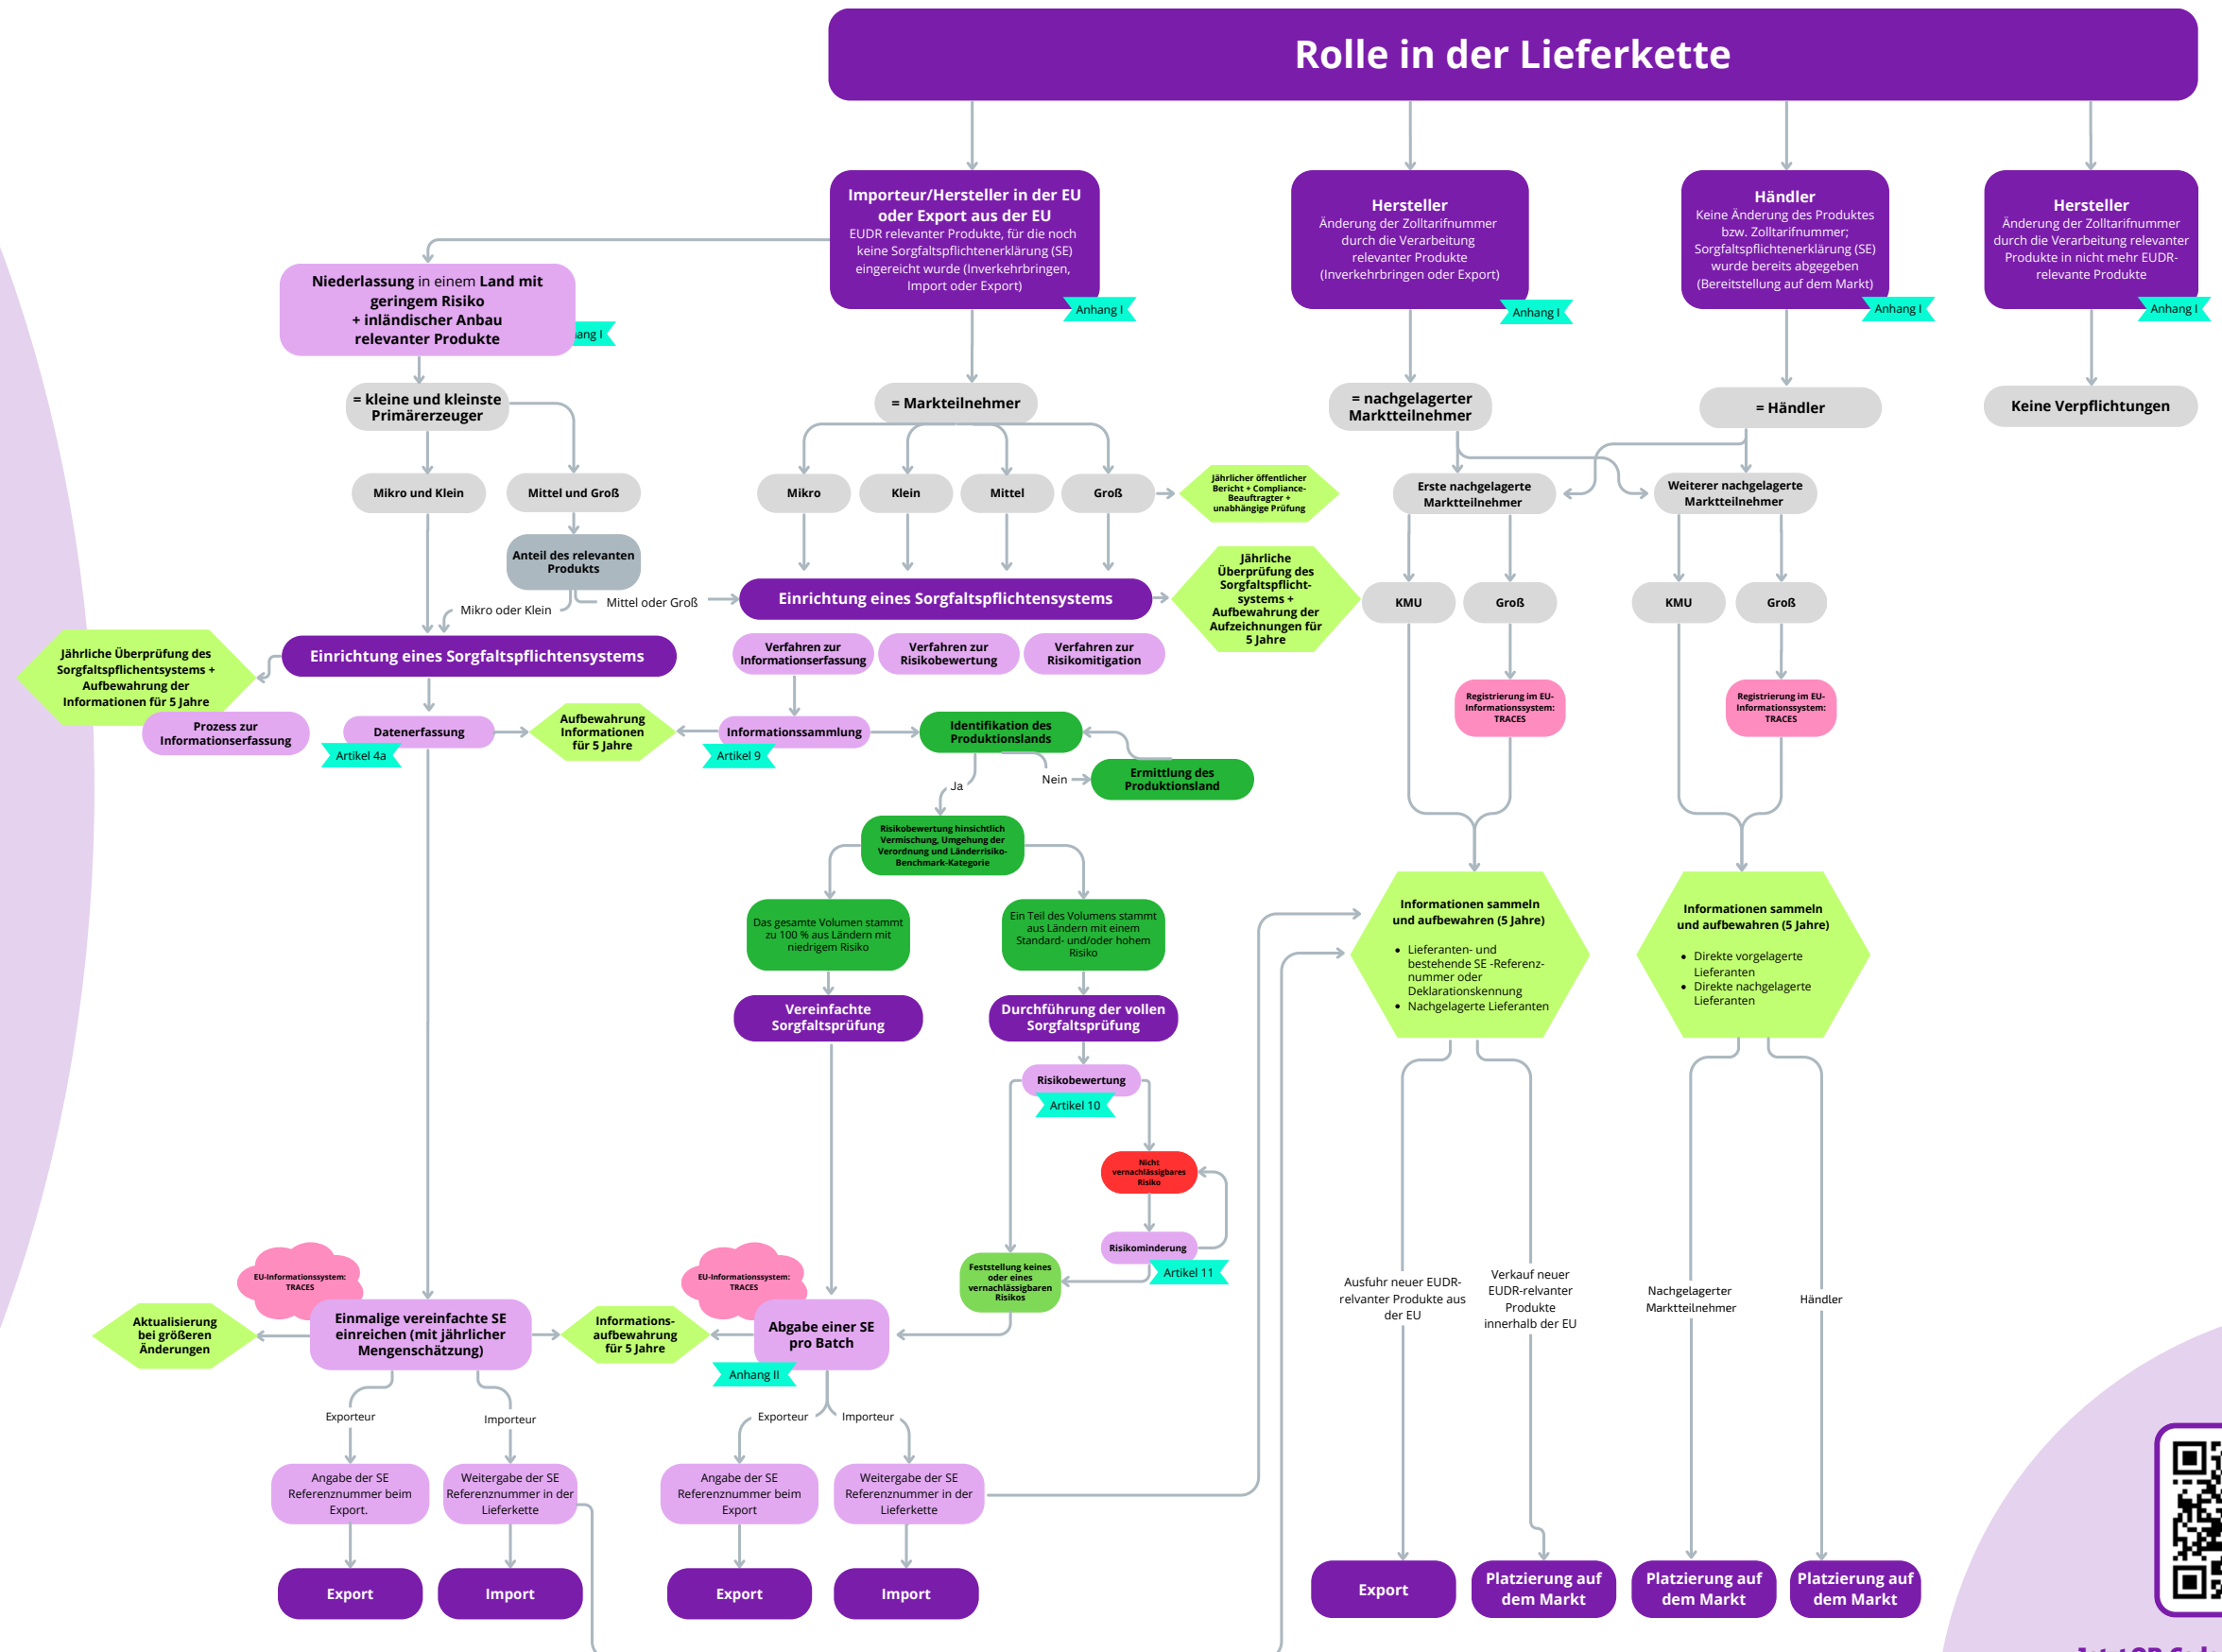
Rolle in der Lieferkette

Importeur/Hersteller in der EU oder Export aus der EU
EUDR relevanter Produkte, für die noch keine Sorgfaltspflichtenerklärung (SE) eingereicht wurde (Inverkehrbringen, Import oder Export)
Anhang I

Hersteller
Änderung der Zolltarifnummer durch die Verarbeitung relevanter Produkte (Inverkehrbringen oder Export)
Anhang I

Händler
Keine Änderung des Produktes bzw. Zolltarifnummer; Sorgfaltspflichtenerklärung (SE) wurde bereits abgegeben (Bereitstellung auf dem Markt)
Anhang I

Hersteller
Änderung der Zolltarifnummer durch die Verarbeitung relevanter Produkte in nicht mehr EUDR-relevante Produkte
Anhang I

Niederlassung in einem Land mit geringem Risiko + inländischer Anbau relevanter Produkte
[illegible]ang I

= kleine und kleinste Primärerzeuger
Mikro und Klein
Mittel und Groß
Anteil des relevanten Produkts
Mikro oder Klein
Mittel oder Groß

= Marktteilnehmer
Mikro
Klein
Mittel
Groß
Jährlicher öffentlicher Bericht + Compliance-Beauftragter + unabhängige Prüfung

= nachgelagerter Marktteilnehmer
= Händler
Keine Verpflichtungen

Erste nachgelagerte Marktteilnehmer
Weiterer nachgelagerte Marktteilnehmer
KMU
Groß
KMU
Groß
Registrierung im EU-Informationssystem: TRACES
Registrierung im EU-Informationssystem: TRACES

Einrichtung eines Sorgfaltspflichtensystems
Jährliche Überprüfung des Sorgfaltspflicht-systems + Aufbewahrung der Aufzeichnungen für 5 Jahre
Verfahren zur Informationserfassung
Verfahren zur Risikobewertung
Verfahren zur Risikomitigation

Jährliche Überprüfung des Sorgfaltspflichtensystems + Aufbewahrung der Informationen für 5 Jahre
Einrichtung eines Sorgfaltspflichtensystems
Prozess zur Informationserfassung
Datenerfassung
Artikel 4a
Aufbewahrung Informationen für 5 Jahre
Informationssammlung
Artikel 9
Identifikation des Produktionslands
Nein
Ermittlung des Produktionsland
Ja
Risikobewertung hinsichtlich Vermischung, Umgehung der Verordnung und Länderrisiko-Benchmark-Kategorie
Das gesamte Volumen stammt zu 100 % aus Ländern mit niedrigem Risiko
Ein Teil des Volumens stammt aus Ländern mit einem Standard- und/oder hohem Risiko
Vereinfachte Sorgfaltsprüfung
Durchführung der vollen Sorgfaltsprüfung
Risikobewertung
Artikel 10
Nicht vernachlässigbares Risiko
Risikominderung
Artikel 11
Feststellung keines oder eines vernachlässigbaren Risikos

Informationen sammeln und aufbewahren (5 Jahre)
• Lieferanten- und bestehende SE -Referenz-nummer oder Deklarationskennung
• Nachgelagerte Lieferanten

Informationen sammeln und aufbewahren (5 Jahre)
• Direkte vorgelagerte Lieferanten
• Direkte nachgelagerte Lieferanten

EU-Informationssystem: TRACES
EU-Informationssystem: TRACES
Aktualisierung bei größeren Änderungen
Einmalige vereinfachte SE einreichen (mit jährlicher Mengenschätzung)
Informations-aufbewahrung für 5 Jahre
Abgabe einer SE pro Batch
Anhang II
Exporteur
Importeur
Exporteur
Importeur
Angabe der SE Referenznummer beim Export.
Weitergabe der SE Referenznummer in der Lieferkette
Angabe der SE Referenznummer beim Export
Weitergabe der SE Referenznummer in der Lieferkette
Export
Import
Export
Import

Ausfuhr neuer EUDR-relevanter Produkte aus der EU
Verkauf neuer EUDR-relevanter Produkte innerhalb der EU
Nachgelagerter Marktteilnehmer
Händler
Export
Platzierung auf dem Markt
Platzierung auf dem Markt
Platzierung auf dem Markt